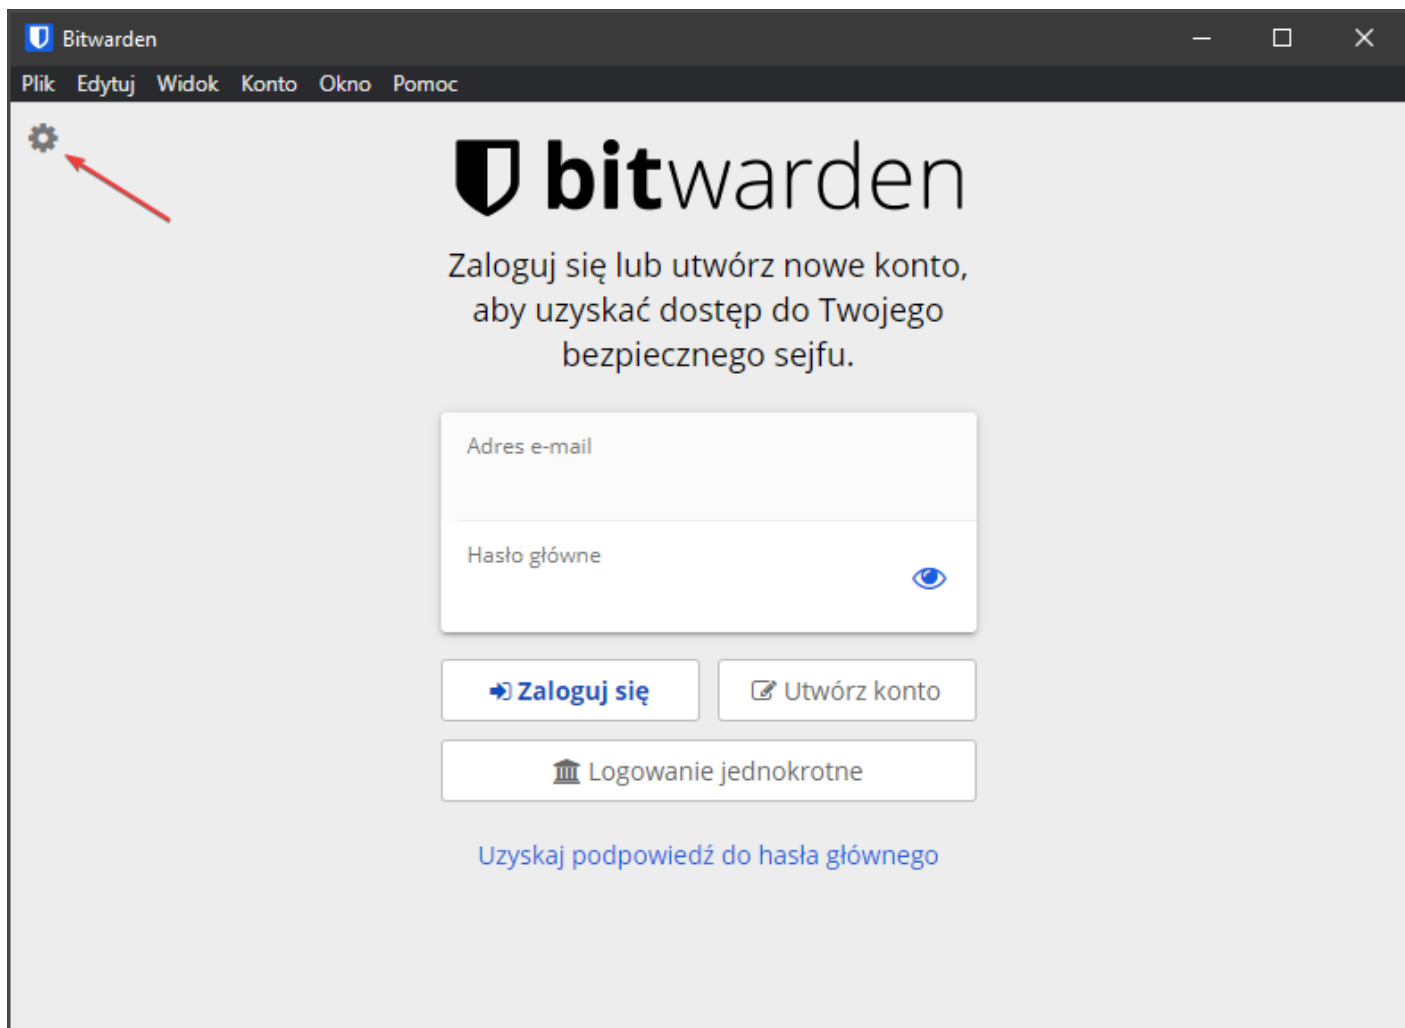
Bitwarden

Plik Edytuj Widok Konto Okno Pomoc

bitwarden

Zaloguj się lub utwórz nowe konto, aby uzyskać dostęp do Twojego bezpiecznego sejfu.

Adres e-mail

Hasło główne

Zaloguj się

Utwórz konto

Logowanie jednokrotne

Uzyskaj podpowiedź do hasła głównego